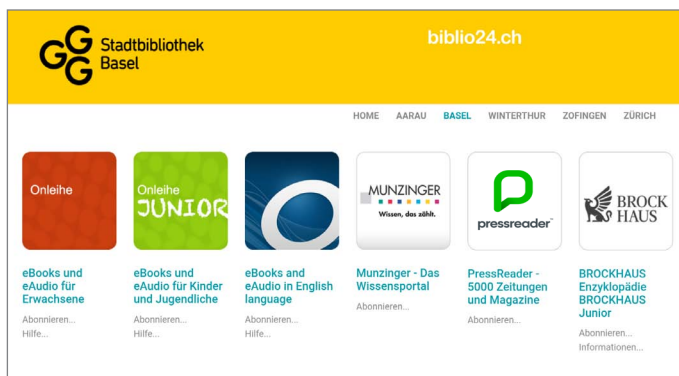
GGG Stadtbibliothek Basel

biblio24.ch

HOME AARAU BASEL WINTERTHUR ZOFINGEN ZÜRICH

Onleihe

Onleihe JUNIOR

MUNZINGER Wissen, das zählt.

pressreader

BROCK HAUS

eBooks und eAudio für Erwachsene
Abonnieren...
Hilfe...

eBooks und eAudio für Kinder und Jugendliche
Abonnieren...
Hilfe...

eBooks and eAudio in English language
Abonnieren...
Hilfe...

Munzinger - Das Wissensportal
Abonnieren...

PressReader - 5000 Zeitungen und Magazine
Abonnieren...

BROCKHAUS Enzyklopädie BROCKHAUS Junior
Abonnieren...
Informationen...